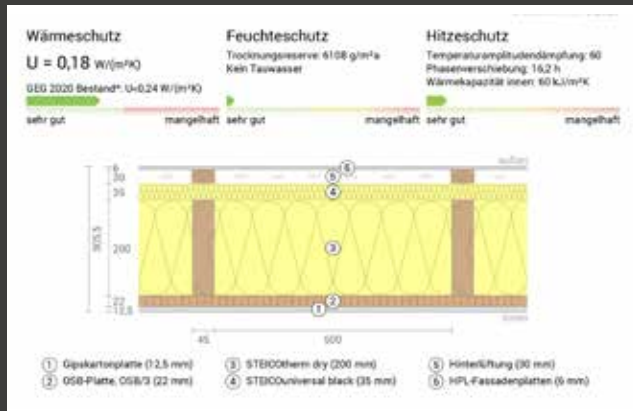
Wärmeschutz

U = 0,18 W/(m²K)

GEG 2020 Bestand*: U=0,24 W/(m²K)

sehr gut mangelhaft

Feuchteschutz

Trocknungsreserve: 6108 g/m²a
Kein Tauwasser

sehr gut mangelhaft

Hitzeschutz

Temperaturamplitudendämpfung: 60
Phasenverschiebung: 16,2 h
Wärmekapazität innen: 60 kJ/m²K

sehr gut mangelhaft

6
30
35
200
22
12,5
305,5
45
500
außen
innen
① ② ③ ④ ⑤ ⑥

① Gipskartonplatte (12,5 mm)
② OSB-Platte, OSB/3 (22 mm)
③ STEICOtherm dry (200 mm)
④ STEICOuniversal black (35 mm)
⑤ Hinterlüftung (30 mm)
⑥ HPL-Fassadenplatten (6 mm)